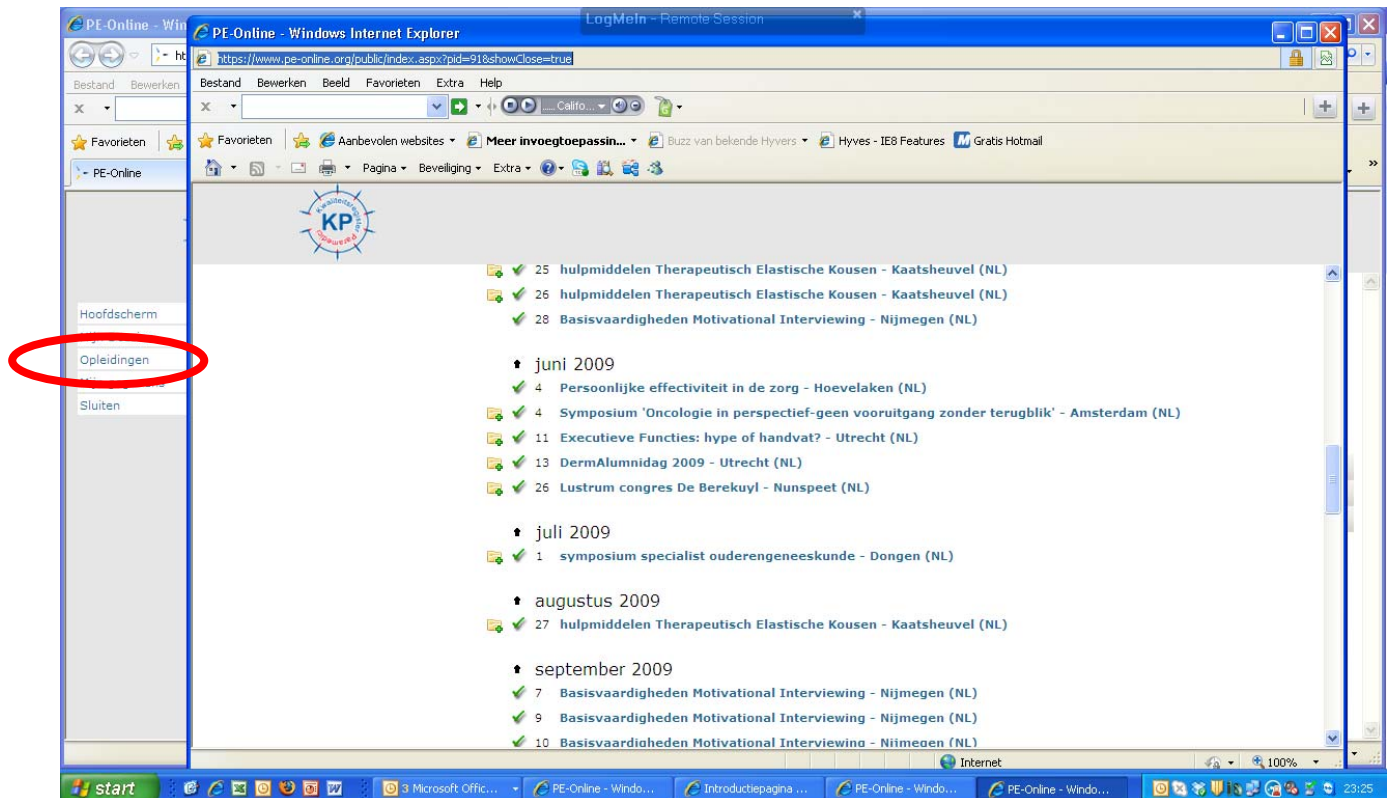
PE-Online - Win
PE-Online - Windows Internet Explorer
LogMeIn - Remote Session
https://www.pe-online.org/public/index.aspx?pid=91&showClose=true
Bestand Bewerken Beeld Favorieten Extra Help
Bestand Bewerken
Califo...
Favorieten
Favorieten Aanbevolen websites Meer invoegtoepassin... Buzz van bekende Hyvers Hyves - IE8 Features Gratis Hotmail
PE-Online
Pagina Beveiliging Extra
KP
Hoofdscherm
Opleidingen
Sluiten

25 hulpmiddelen Therapeutisch Elastische Kousen - Kaatsheuvel (NL)
26 hulpmiddelen Therapeutisch Elastische Kousen - Kaatsheuvel (NL)
28 Basisvaardigheden Motivational Interviewing - Nijmegen (NL)

juni 2009
4 Persoonlijke effectiviteit in de zorg - Hoevelaken (NL)
4 Symposium 'Oncologie in perspectief-geen vooruitgang zonder terugblik' - Amsterdam (NL)
11 Executieve Functies: hype of handvat? - Utrecht (NL)
13 DermAlumnidag 2009 - Utrecht (NL)
26 Lustrum congres De Berekuyl - Nunspeet (NL)

juli 2009
1 symposium specialist ouderengeneeskunde - Dongen (NL)

augustus 2009
27 hulpmiddelen Therapeutisch Elastische Kousen - Kaatsheuvel (NL)

september 2009
7 Basisvaardigheden Motivational Interviewing - Nijmegen (NL)
9 Basisvaardigheden Motivational Interviewing - Nijmegen (NL)
10 Basisvaardigheden Motivational Interviewing - Nijmegen (NL)

Internet
100%
start
3 Microsoft Offic...
PE-Online - Windo...
Introductiepagina ...
PE-Online - Windo...
PE-Online - Windo...
23:25